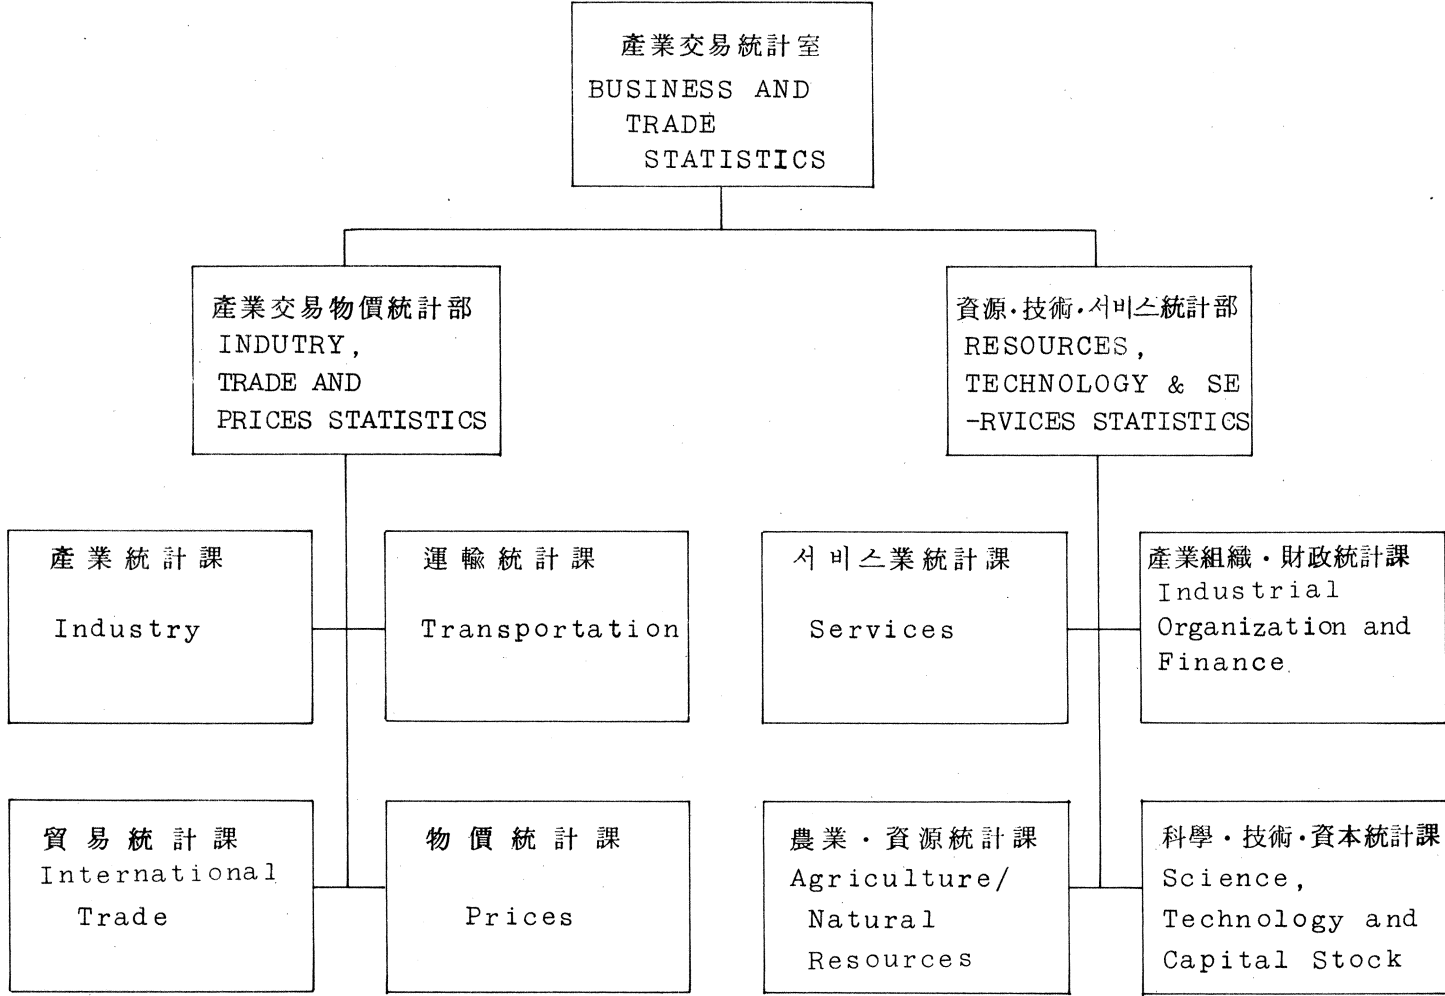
產業交易統計室
BUSINESS AND TRADE STATISTICS

產業交易物價統計部
INDUTRY, TRADE AND PRICES STATISTICS

資源·技術·서비스統計部
RESOURCES, TECHNOLOGY & SE -RVICES STATISTICS

產業統計課
Industry

運輸統計課
Transportation

서비스業統計課
Services

產業組織·財政統計課
Industrial Organization and Finance

貿易統計課
International Trade

物價統計課
Prices

農業·資源統計課
Agriculture/ Natural Resources

科學·技術·資本統計課
Science, Technology and Capital Stock